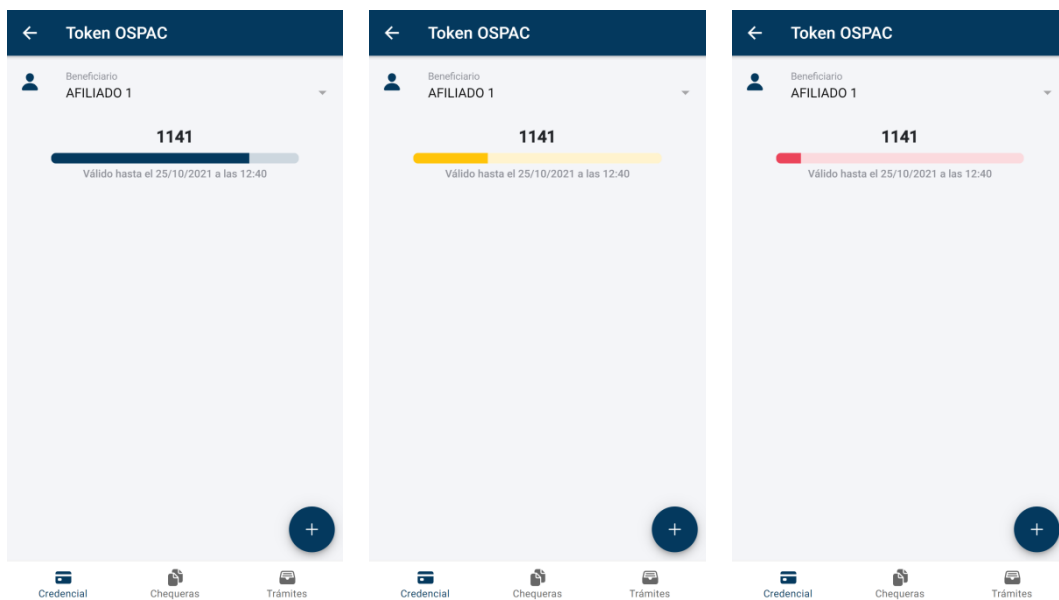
Token OSPAC

Beneficiario
AFILIADO 1

1141

Válido hasta el 25/10/2021 a las 12:40

+

Credencial
Chequeras
Trámites

Token OSPAC

Beneficiario
AFILIADO 1

1141

Válido hasta el 25/10/2021 a las 12:40

+

Credencial
Chequeras
Trámites

Token OSPAC

Beneficiario
AFILIADO 1

1141

Válido hasta el 25/10/2021 a las 12:40

+

Credencial
Chequeras
Trámites